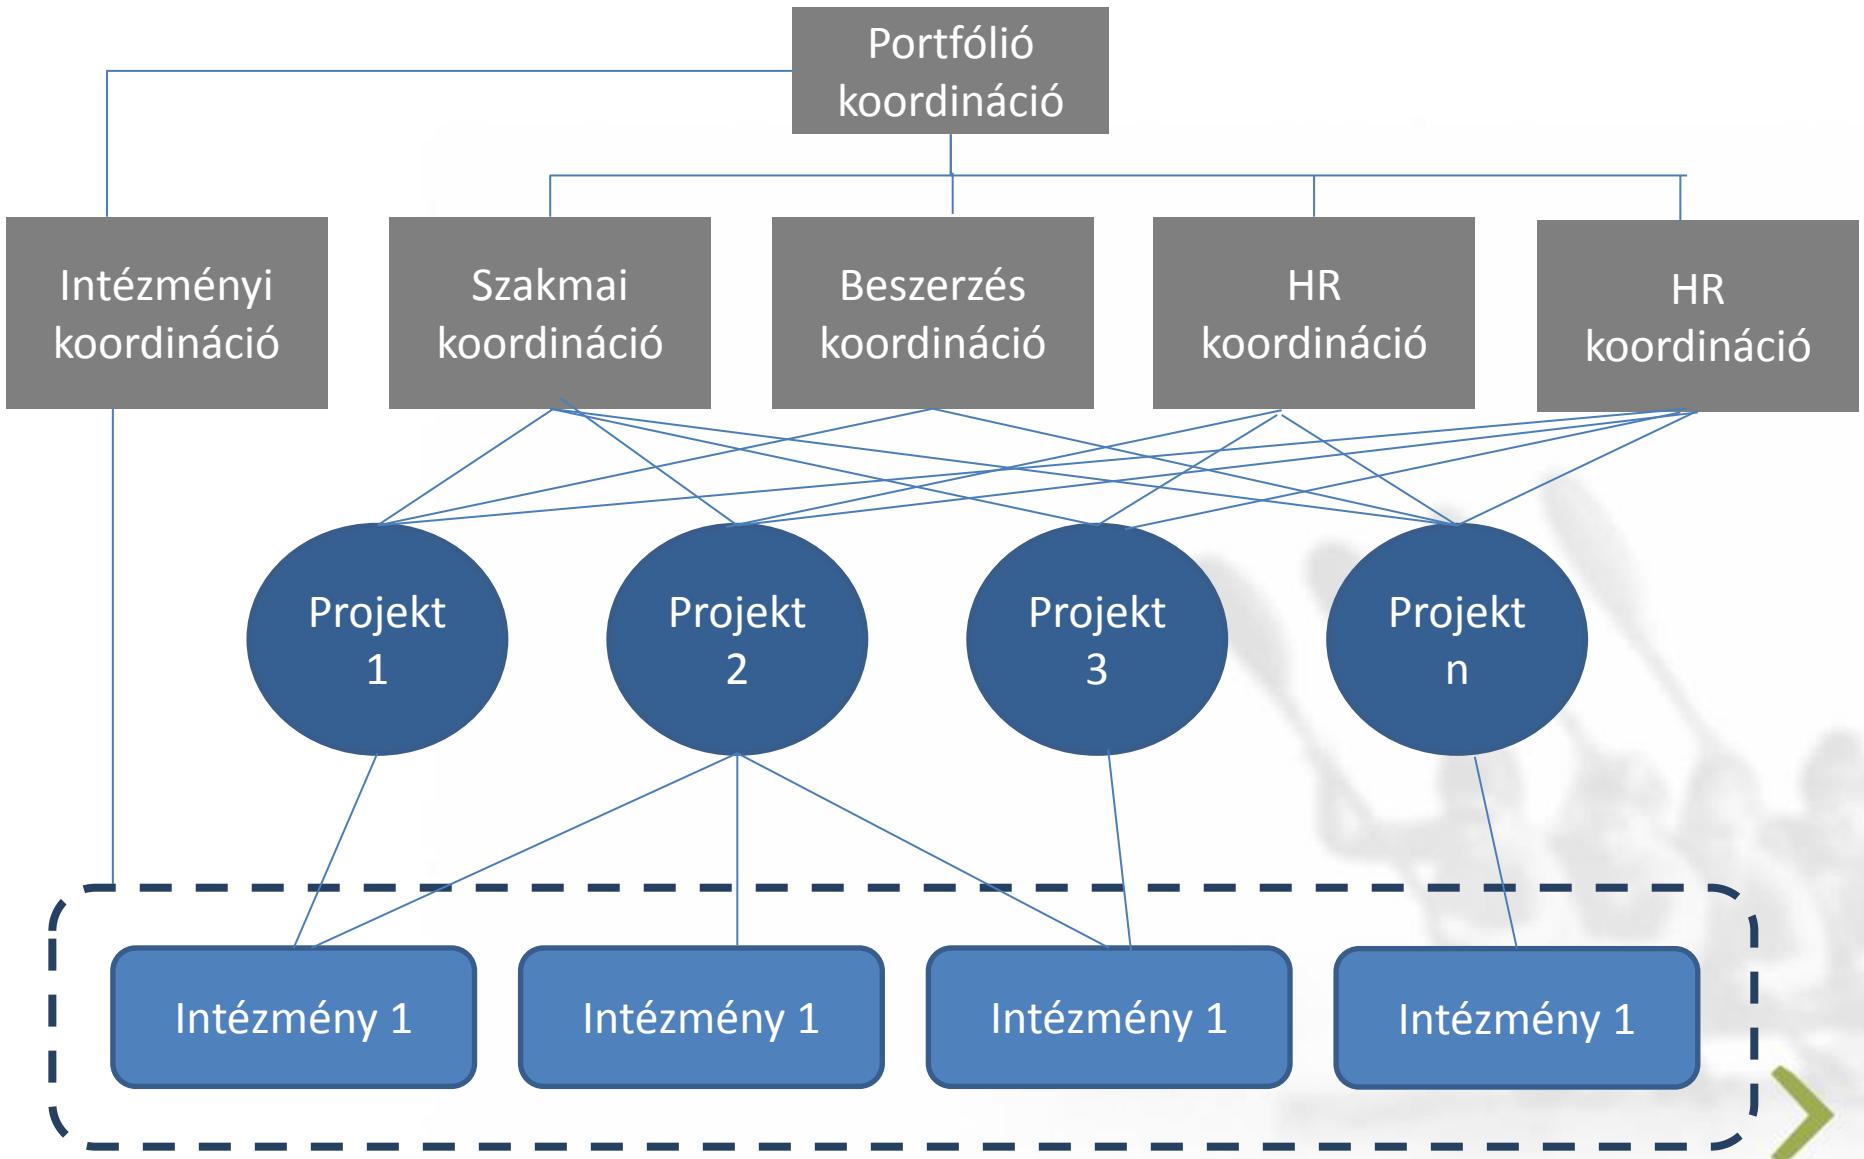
Portfólió koordináció

Intézményi koordináció

Szakmai koordináció

Beszerzés koordináció

HR koordináció

HR koordináció

Projekt 1

Projekt 2

Projekt 3

Projekt n

Intézmény 1

Intézmény 1

Intézmény 1

Intézmény 1